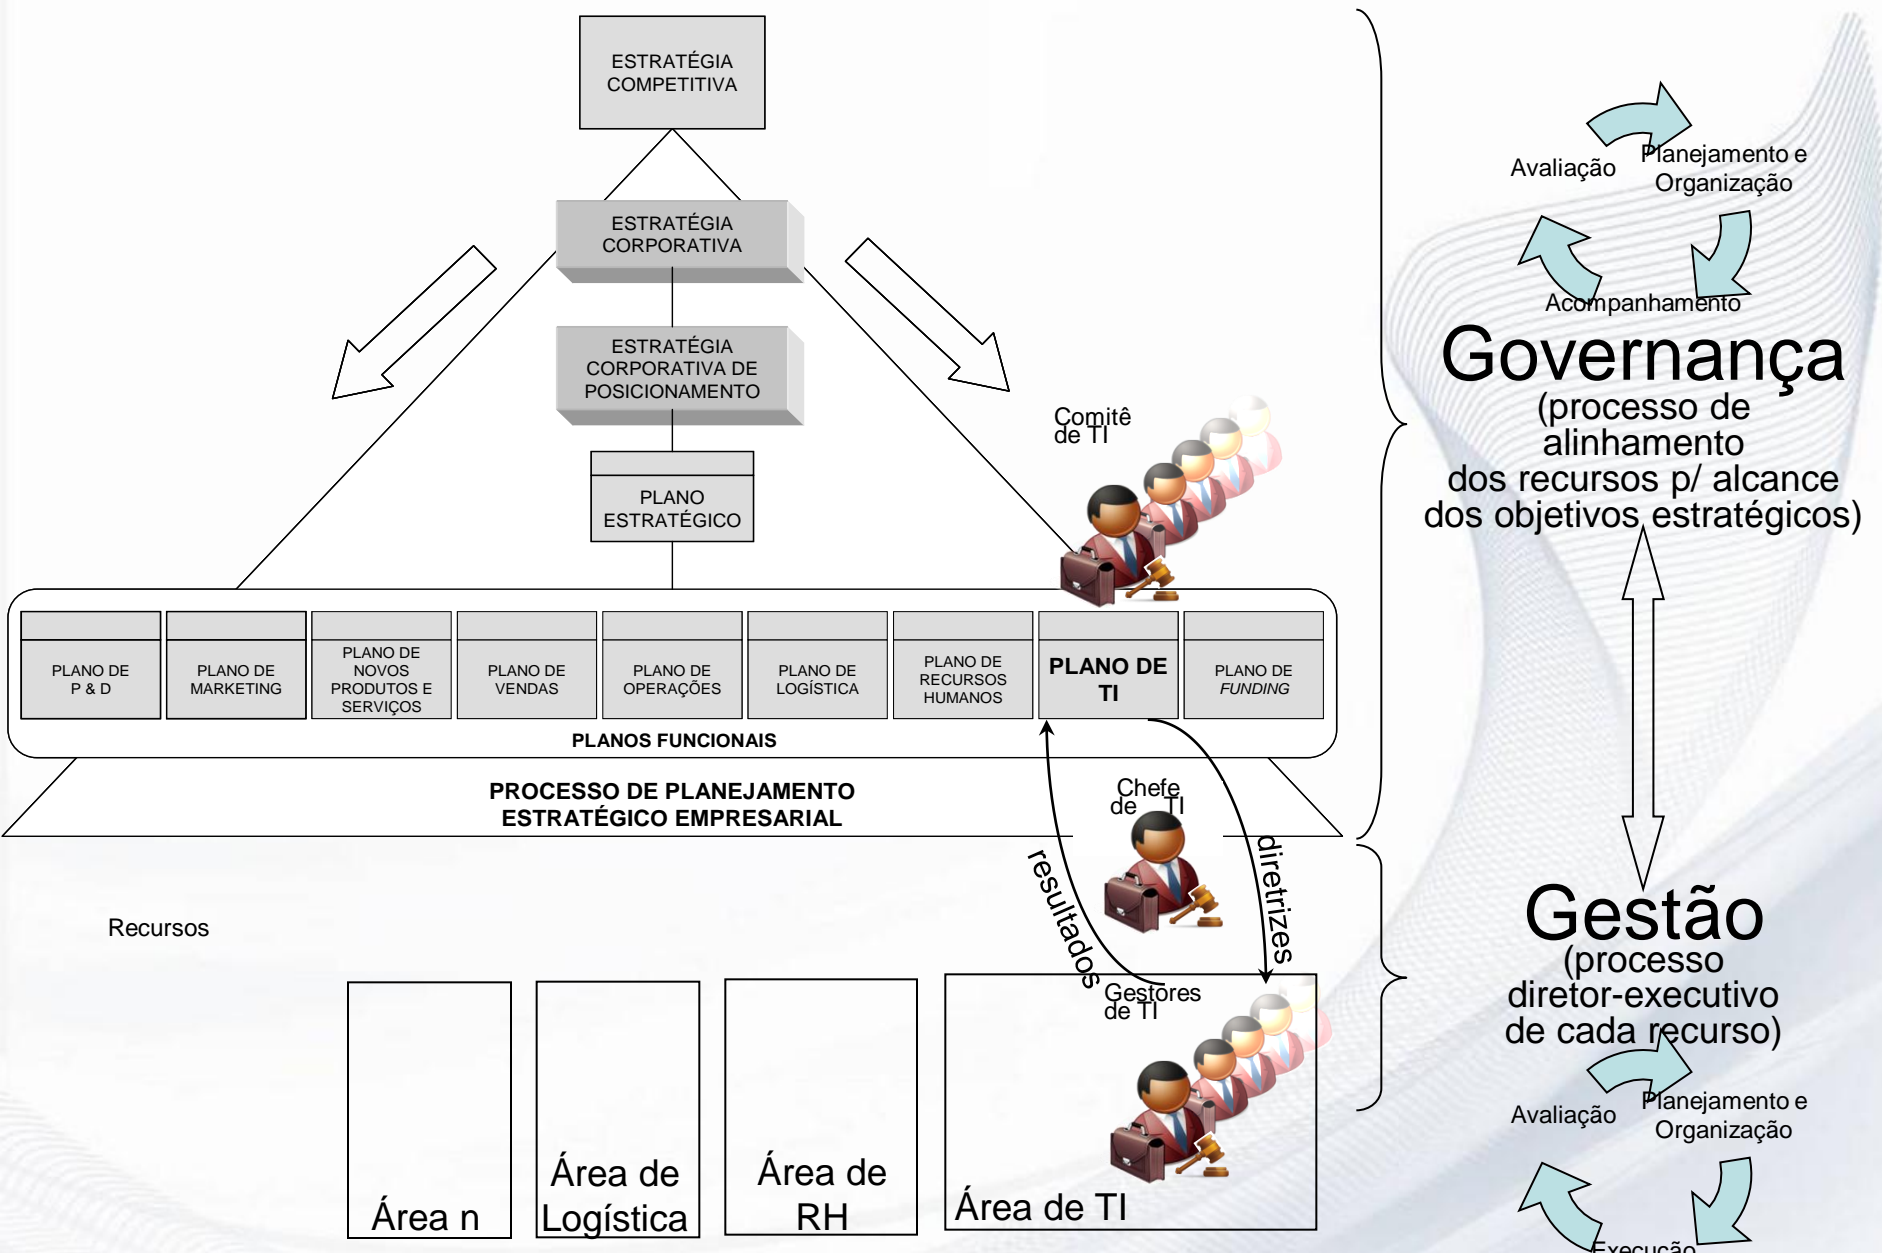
ESTRATÉGIA COMPETITIVA

ESTRATÉGIA CORPORATIVA

ESTRATÉGIA CORPORATIVA DE POSICIONAMENTO

PLANO ESTRATÉGICO

Comitê de TI

| PLANO DE P & D | PLANO DE MARKETING | PLANO DE NOVOS PRODUTOS E SERVIÇOS | PLANO DE VENDAS | PLANO DE OPERAÇÕES | PLANO DE LOGÍSTICA | PLANO DE RECURSOS HUMANOS | PLANO DE TI | PLANO DE *FUNDING* |
|---|---|---|---|---|---|---|---|---|

PLANOS FUNCIONAIS

PROCESSO DE PLANEJAMENTO ESTRATÉGICO EMPRESARIAL

Chefe de TI

resultados

diretrizes

Recursos

Gestores de TI

Área n

Área de Logística

Área de RH

Área de TI

Avaliação

Planejamento e Organização

Acompanhamento

Governança
(processo de alinhamento
dos recursos p/ alcance dos objetivos estratégicos)

Gestão
(processo diretor-executivo de cada recurso)

Avaliação

Planejamento e Organização

Execução